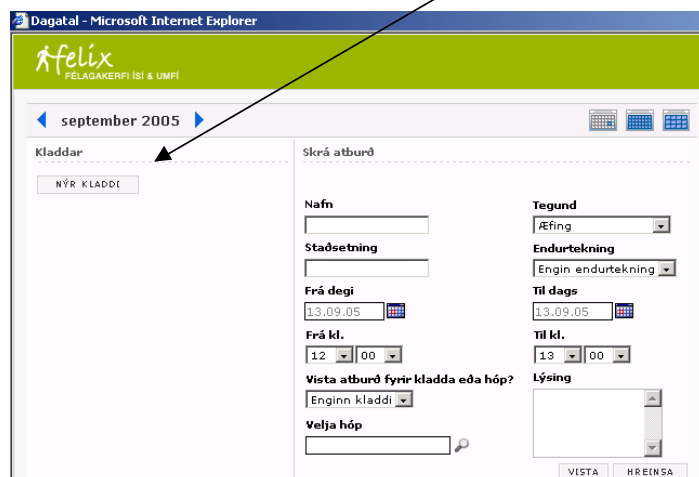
Dagatal - Microsoft Internet Explorer

felix
FÉLAGAKERFI ÍSÍ & UMFÍ

september 2005

Kladdar

NÝR KLADDI

Skrá atburð

Nafn

Tegund
Æfing

Staðsetning

Endurtekning
Engin endurtekning

Frá degi
13.09.05

Til dags
13.09.05

Frá kl.
12 00

Til kl.
13 00

Vista atburð fyrir kladda eða hóp?
Enginn kladdi

Lýsing

Velja hóp

VISTA HREINSA